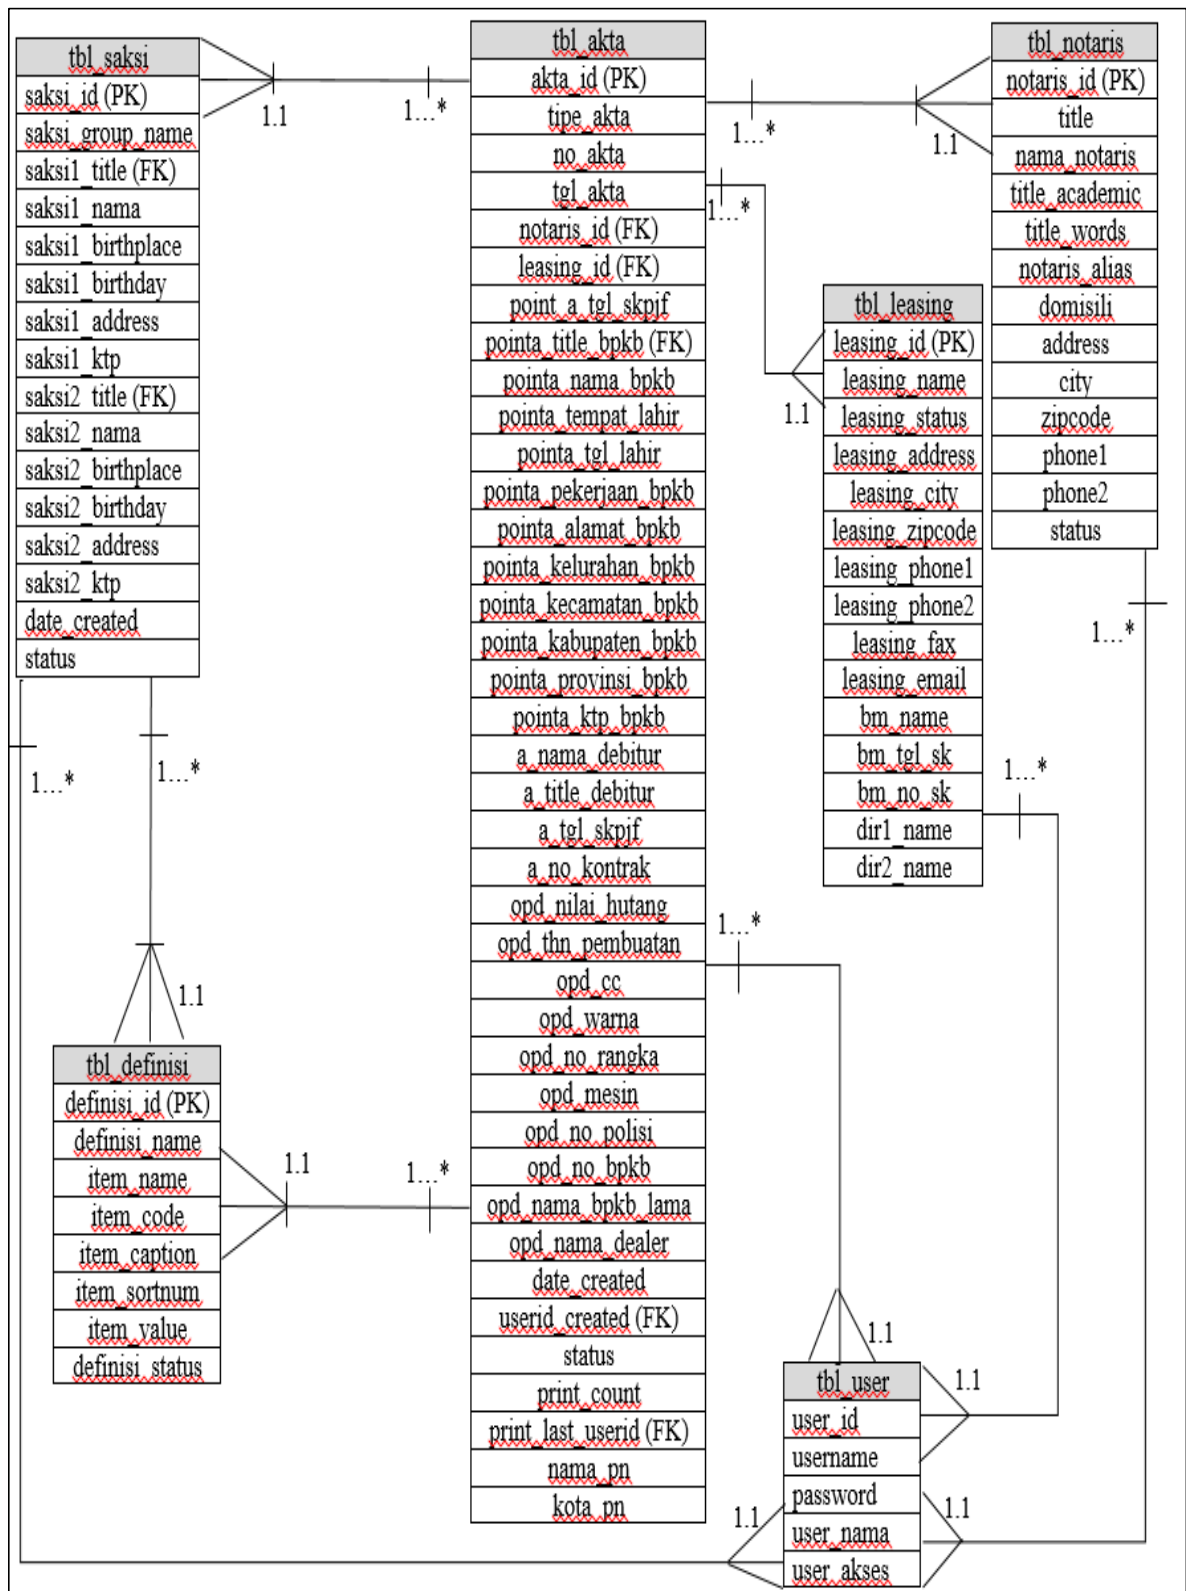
tbl_saksi
saksi_id (PK)
saksi_group_name
saksi1_title (FK)
saksi1_nama
saksi1_birthplace
saksi1_birthday
saksi1_address
saksi1_ktp
saksi2_title (FK)
saksi2_nama
saksi2_birthplace
saksi2_birthday
saksi2_address
saksi2_ktp
date_created
status

1.1
1...*

tbl_akta
akta_id (PK)
tipe_akta
no_akta
tgl_akta
notaris_id (FK)
leasing_id (FK)
point_a_tgl_skpjf
pointa_title_bpkb (FK)
pointa_nama_bpkb
pointa_tempat_lahir
pointa_tgl_lahir
pointa_pekerjaan_bpkb
pointa_alamat_bpkb
pointa_kelurahan_bpkb
pointa_kecamatan_bpkb
pointa_kabupaten_bpkb
pointa_provinsi_bpkb
pointa_ktp_bpkb
a_nama_debitur
a_title_debitur
a_tgl_skpjf
a_no_kontrak
opd_nilai_hutang
opd_thn_pembuatan
opd_cc
opd_warna
opd_no_rangka
opd_mesin
opd_no_polisi
opd_no_bpkb
opd_nama_bpkb_lama
opd_nama_dealer
date_created
userid_created (FK)
status
print_count
print_last_userid (FK)
nama_pn
kota_pn

1...*
1.1

tbl_notaris
notaris_id (PK)
title
nama_notaris
title_academic
title_words
notaris_alias
domisili
address
city
zipcode
phone1
phone2
status

1...*

tbl_leasing
leasing_id (PK)
leasing_name
leasing_status
leasing_address
leasing_city
leasing_zipcode
leasing_phone1
leasing_phone2
leasing_fax
leasing_email
bm_name
bm_tgl_sk
bm_no_sk
dir1_name
dir2_name

1.1
1...*
1...*
1...*
1...*
1.1

tbl_definisi
definisi_id (PK)
definisi_name
item_name
item_code
item_caption
item_sortnum
item_value
definisi_status

1.1
1...*
1...*
1.1
1.1

tbl_user
user_id
username
password
user_nama
user_akses

1.1
1.1